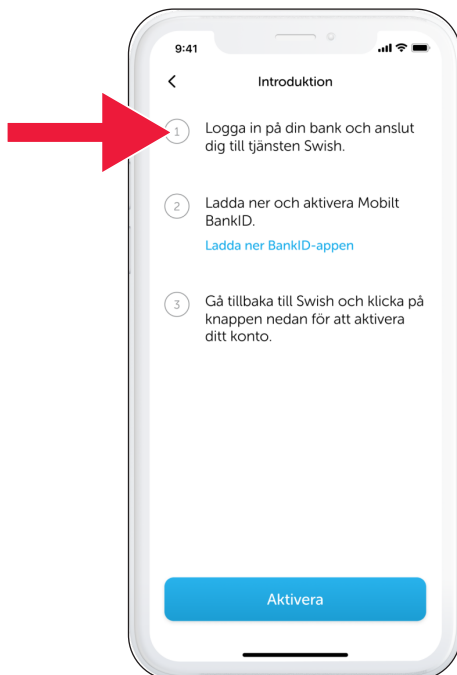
9:41

<

Introduktion

1 Logga in på din bank och anslut dig till tjänsten Swish.

2 Ladda ner och aktivera Mobilt BankID.

Ladda ner BankID-appen

3 Gå tillbaka till Swish och klicka på knappen nedan för att aktivera ditt konto.

Aktivera